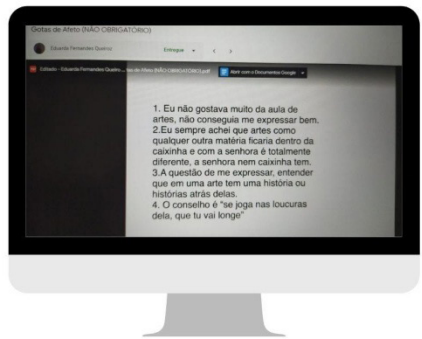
Gotas de Afeto (NÃO OBRIGATÓRIO)

Eduarda Fernandes Quadro

Entregue

Eduarda Fernandes Quadro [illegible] de Afeto (NÃO OBRIGATÓRIO).pdf

Abrir com o Documentos Google

1. Eu não gostava muito da aula de artes, não conseguia me expressar bem.
2.Eu sempre achei que artes como qualquer outra matéria ficaria dentro da caixinha e com a senhora é totalmente diferente, a senhora nem caixinha tem.
3.A questão de me expressar, entender que em uma arte tem uma história ou histórias atrás delas.
4. O conselho é "se joga nas loucuras dela, que tu vai longe"